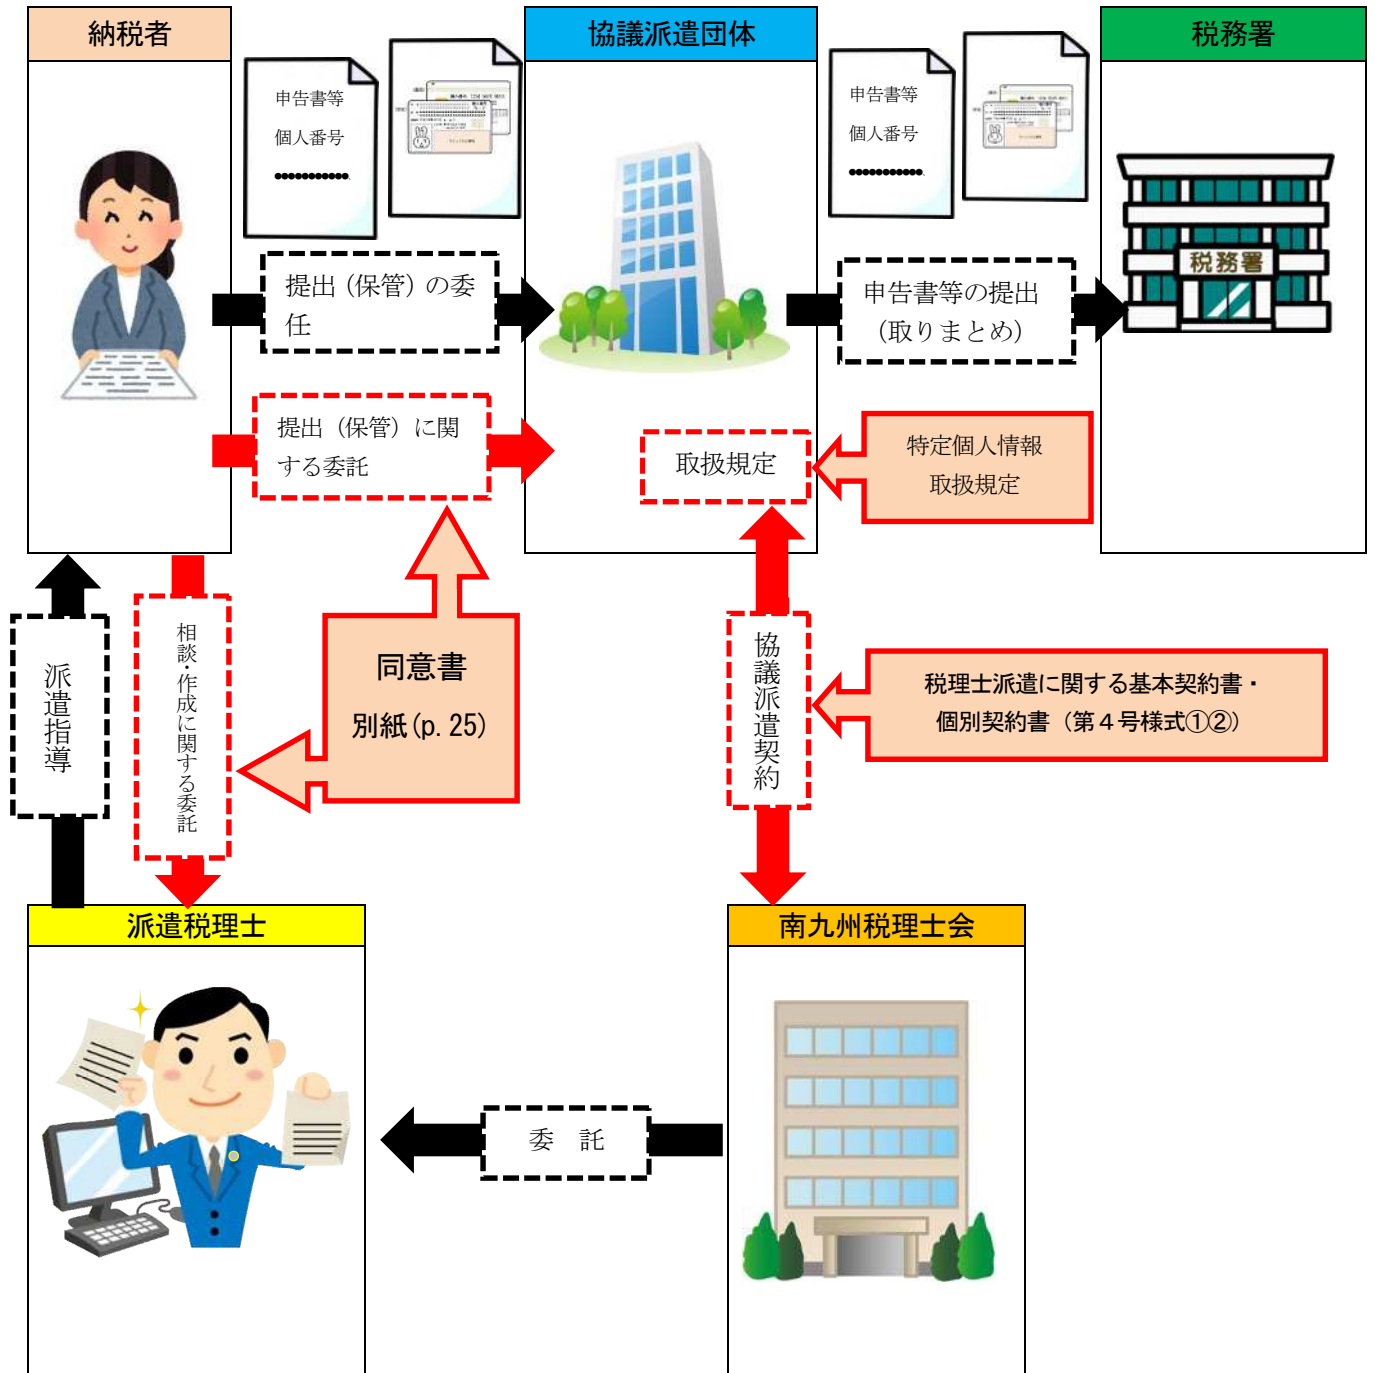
納税者

申告書等
個人番号
●●●●●●●●●●●

提出（保管）の委任

提出（保管）に関する委託

協議派遣団体

申告書等
個人番号
●●●●●●●●●●●

申告書等の提出
（取りまとめ）

税務署

税務署

取扱規定

特定個人情報
取扱規定

派遣指導

相談・作成に関する委託

同意書
別紙（p. 25）

協議派遣契約

税理士派遣に関する基本契約書・
個別契約書（第４号様式①②）

派遣税理士

南九州税理士会

委　託